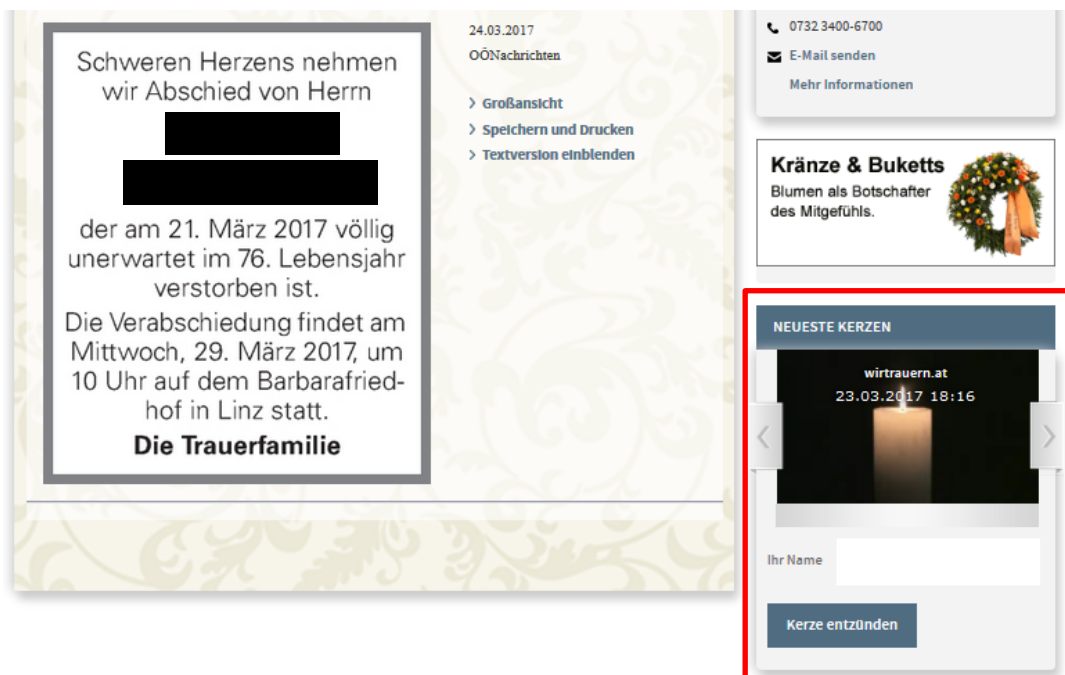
Schweren Herzens nehmen wir Abschied von Herrn

der am 21. März 2017 völlig unerwartet im 76. Lebensjahr verstorben ist.

Die Verabschiedung findet am Mittwoch, 29. März 2017, um 10 Uhr auf dem Barbarafriedhof in Linz statt.

Die Trauerfamilie

24.03.2017
OÖNachrichten

Großansicht
Speichern und Drucken
Textversion einblenden

0732 3400-6700
E-Mail senden
Mehr Informationen

Kränze & Buketts
Blumen als Botschafter des Mitgefühls.

NEUESTE KERZEN

wirtrauern.at
23.03.2017 18:16

Ihr Name

Kerze entzünden